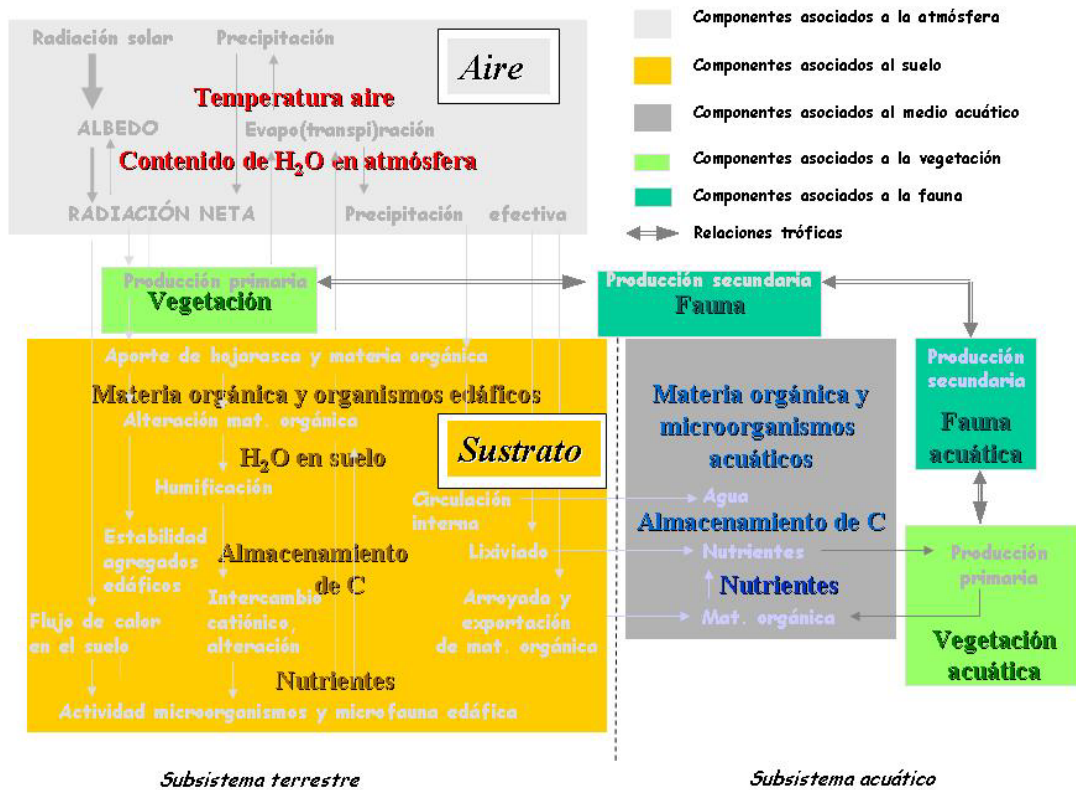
Radiación solar
Precipitación
Aire
Temperatura aire
ALBEDO
Evapo(transpi)ración
Contenido de $H_2O$ en atmósfera
RADIACIÓN NETA
Precipitación efectiva

Componentes asociados a la atmósfera
Componentes asociados al suelo
Componentes asociados al medio acuático
Componentes asociados a la vegetación
Componentes asociados a la fauna
Relaciones tróficas

Producción primaria
Vegetación
Producción secundaria
Fauna

Aporte de hojarasca y materia orgánica
Materia orgánica y organismos edáficos
Alteración mat. orgánica
Sustrato
$H_2O$ en suelo
Humificación
Circulación interna
Estabilidad agregados edáficos
Almacenamiento de C
Lixiviado
Intercambio catiónico, alteración
Arroyada y exportación de mat. orgánica
Flujo de calor en el suelo
Nutrientes
Actividad microorganismos y microfauna edáfica

Materia orgánica y microorganismos acuáticos
Agua
Almacenamiento de C
Nutrientes
Nutrientes
Mat. orgánica

Producción secundaria
Fauna acuática
Producción primaria
Vegetación acuática

Subsistema terrestre
Subsistema acuático